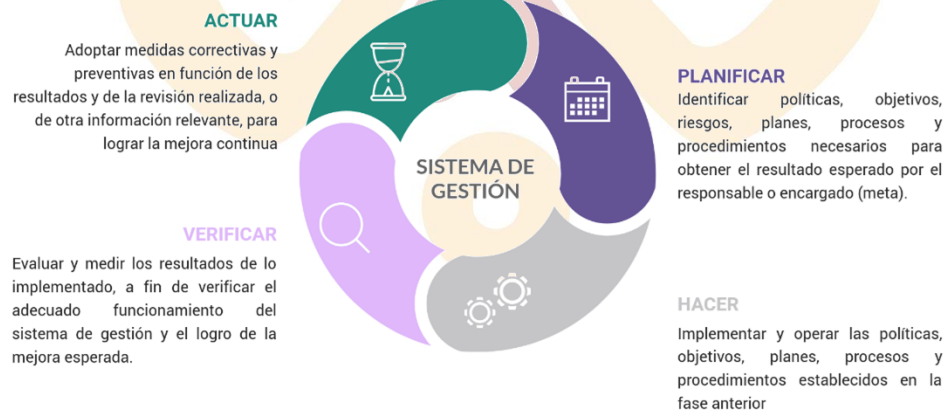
ACTUAR

Adoptar medidas correctivas y preventivas en función de los resultados y de la revisión realizada, o de otra información relevante, para lograr la mejora continua

SISTEMA DE GESTIÓN

PLANIFICAR

Identificar políticas, objetivos, riesgos, planes, procesos y procedimientos necesarios para obtener el resultado esperado por el responsable o encargado (meta).

VERIFICAR

Evaluar y medir los resultados de lo implementado, a fin de verificar el adecuado funcionamiento del sistema de gestión y el logro de la mejora esperada.

HACER

Implementar y operar las políticas, objetivos, planes, procesos y procedimientos establecidos en la fase anterior